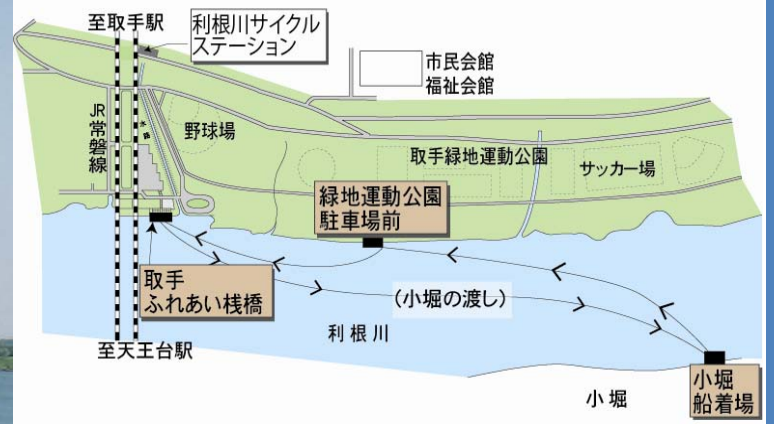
至取手駅

利根川サイクルステーション

市民会館
福祉会館

JR常磐線

水路

野球場

取手緑地運動公園

サッカー場

緑地運動公園駐車場前

取手ふれあい桟橋

(小堀の渡し)

利根川

至天王台駅

小堀

小堀船着場